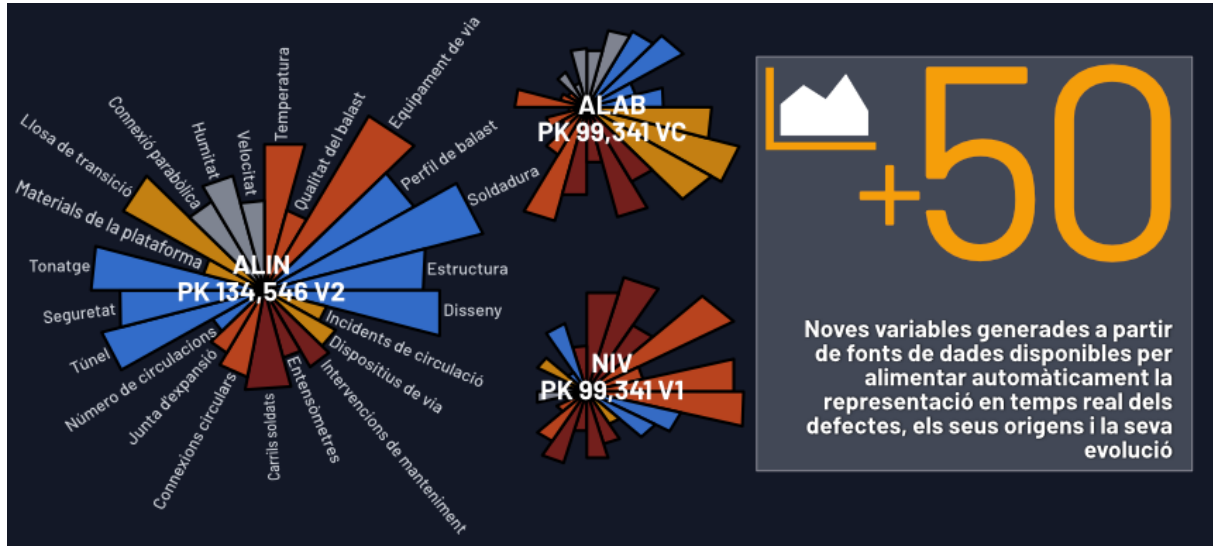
Temperatura
Equipament de via
Qualitat del balast
Perfil de balast
Soldadura
Estructura
Disseny
Incidents de circulació
Dispositius de via
Intervencions de manteniment
Entensòmetres
Carils soldats
Connexions circulars
Junta d'expansió
Número de circulacions
Túnel
Seguretat
Tonatge
Materials de la plataforma
Llosa de transició
Connexió parabòlica
Humitat
Velocitat
ALIN
PK 134,546 V2

ALAB
PK 99,341 VC

NIV
PK 99,341 V1

+50

Noves variables generades a partir de fonts de dades disponibles per alimentar automàticament la representació en temps real dels defectes, els seus orígens i la seva evolució